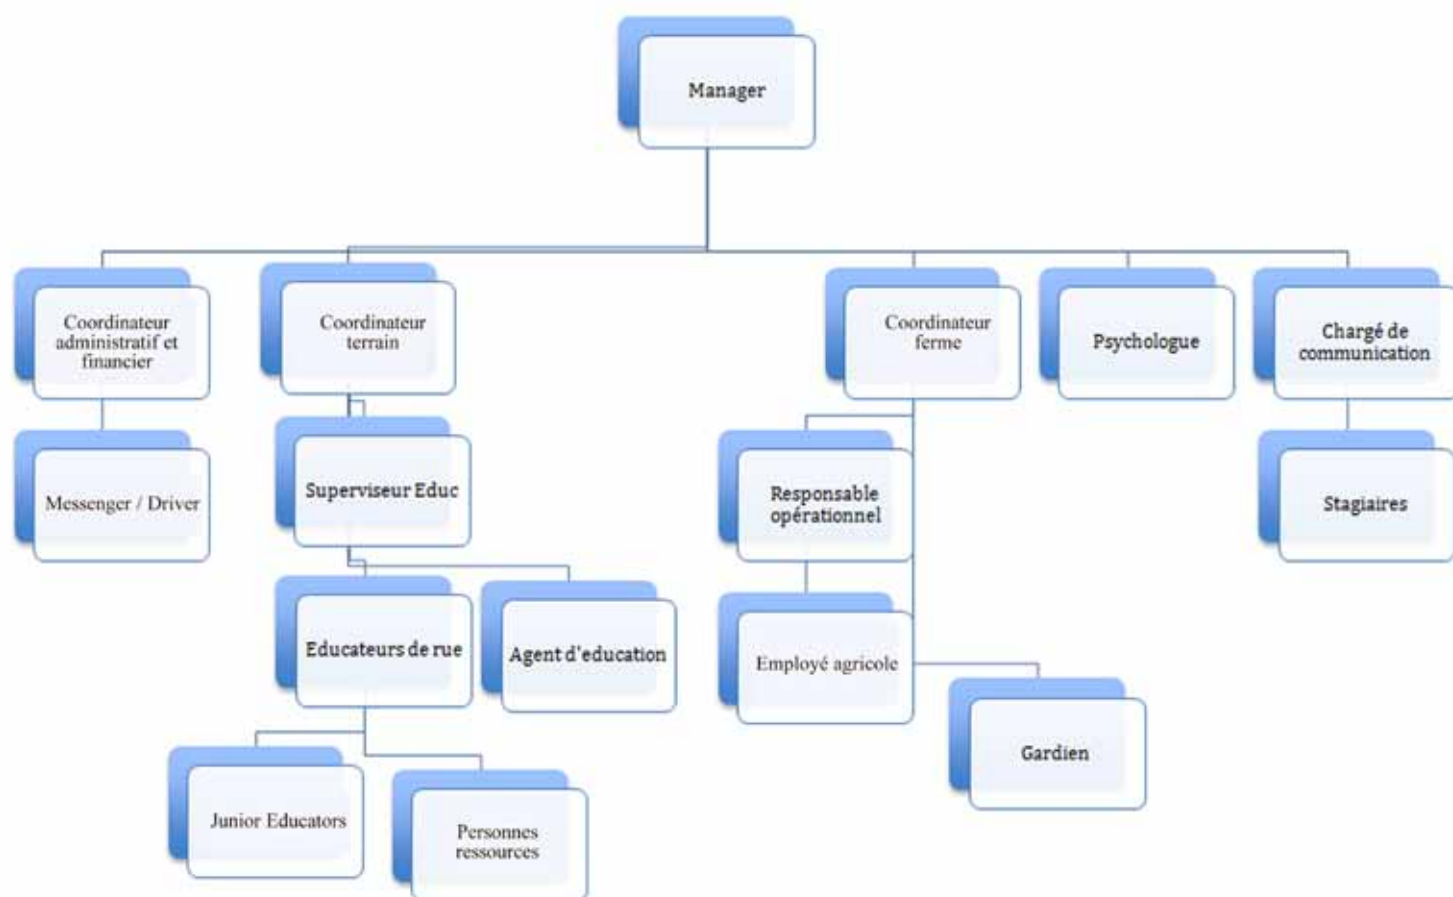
Manager

Coordinateur administratif et financier

Messenger / Driver

Coordinateur terrain

Superviseur Educ

Educateurs de rue

Agent d'education

Junior Educators

Personnes ressources

Coordinateur ferme

Responsable opérationnel

Employé agricole

Gardien

Psychologue

Chargé de communication

Stagiaires